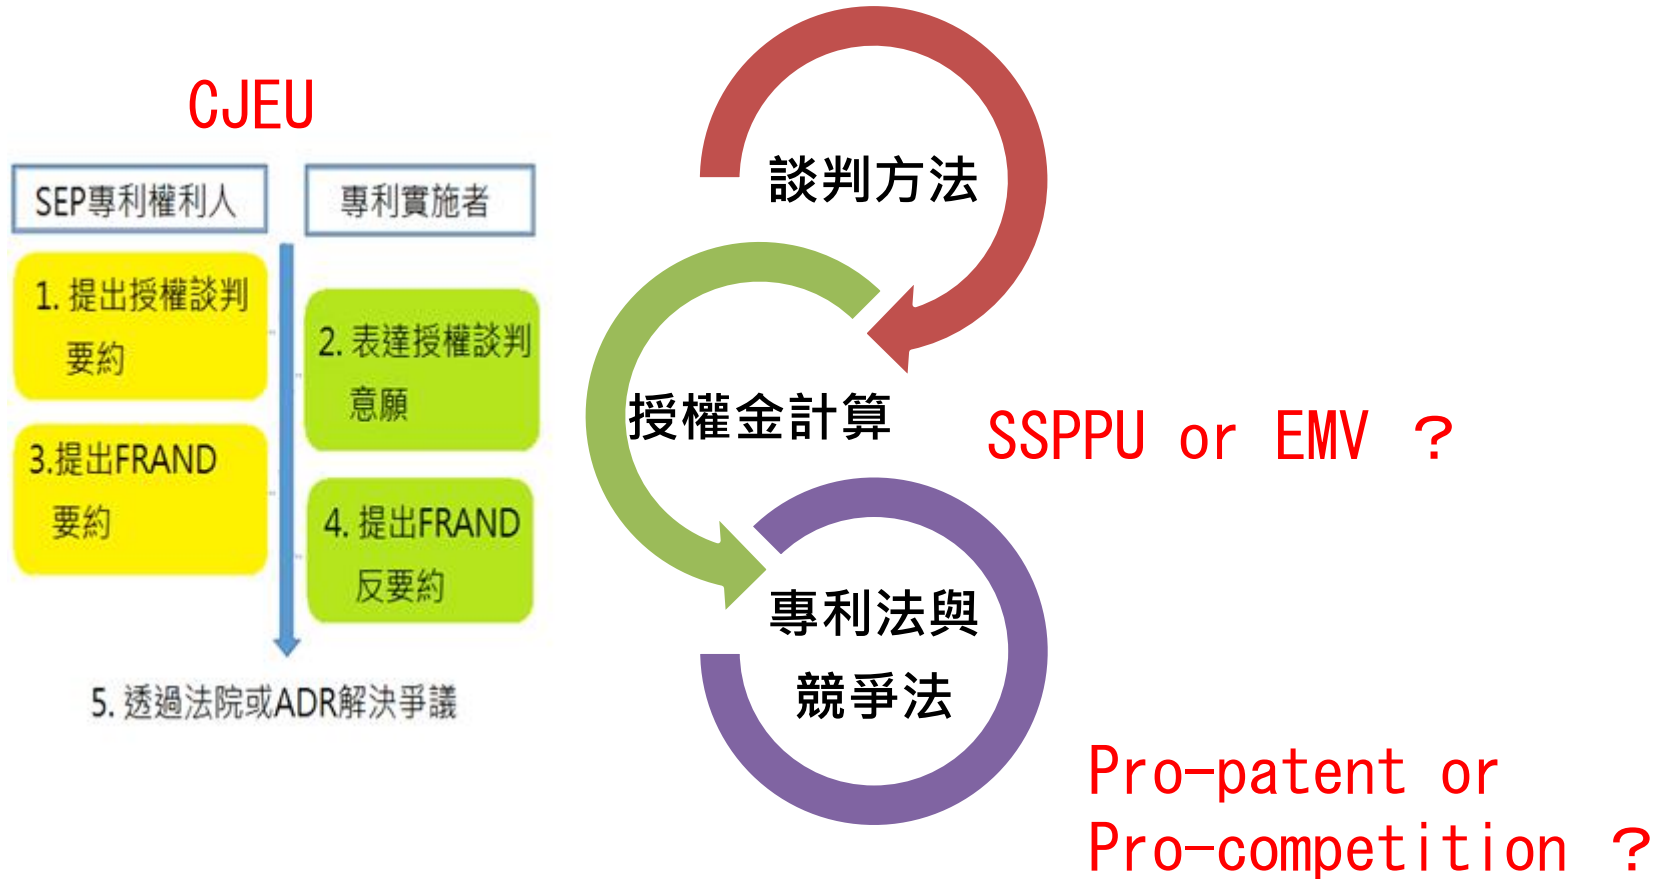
CJEU

SEP專利權利人

專利實施者

1. 提出授權談判要約

2. 表達授權談判意願

3.提出FRAND要約

4. 提出FRAND反要約

5. 透過法院或ADR解決爭議

談判方法

授權金計算

SSPPU or EMV ？

專利法與競爭法

Pro-patent or Pro-competition ？